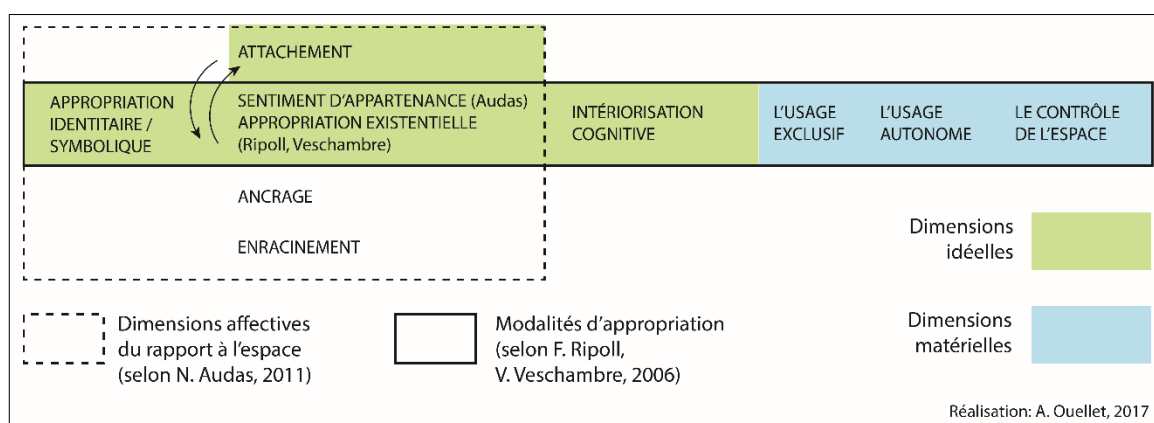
ATTACHEMENT

APPROPRIATION IDENTITAIRE / SYMBOLIQUE

SENTIMENT D'APPARTENANCE (Audas)
APPROPRIATION EXISTENTIELLE
(Ripoll, Veschambre)

INTÉRIORISATION COGNITIVE

L'USAGE EXCLUSIF

L'USAGE AUTONOME

LE CONTRÔLE DE L'ESPACE

ANCRAGE

ENRACINEMENT

Dimensions idéelles

Dimensions matérielles

Dimensions affectives du rapport à l'espace (selon N. Audas, 2011)

Modalités d'appropriation (selon F. Ripoll, V. Veschambre, 2006)

Réalisation: A. Ouellet, 2017